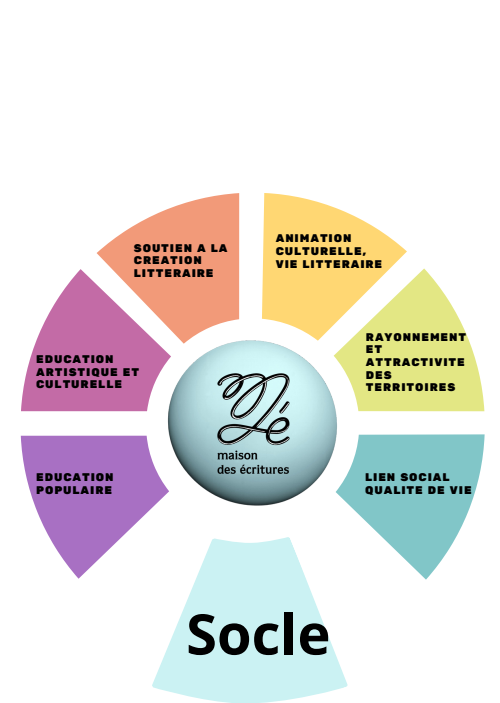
SOUTIEN A LA CREATION LITTERAIRE

ANIMATION CULTURELLE, VIE LITTERAIRE

EDUCATION ARTISTIQUE ET CULTURELLE

RAYONNEMENT ET ATTRACTIVITE DES TERRITOIRES

Mé
maison des écritures

EDUCATION POPULAIRE

LIEN SOCIAL QUALITE DE VIE

Socle